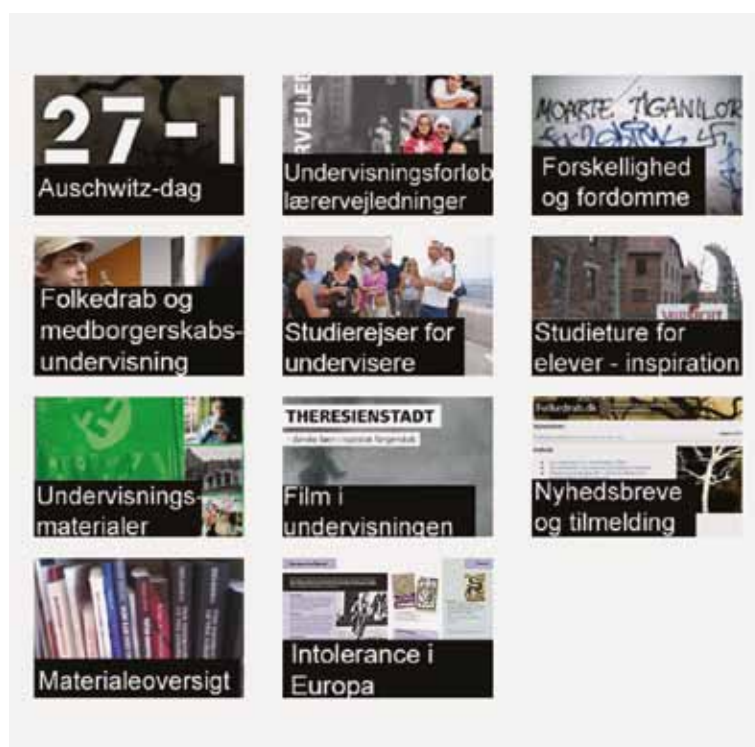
27-I
Auschwitz-dag

RVEJLED
Undervisningsforløb lærervejledninger

MOARTE TIGANILOR
Forskellighed og fordomme

Folkedrab og medborgerskabsundervisning

Studierejser for undervisere

Studieture for elever - inspiration

Undervisningsmaterialer

THERESIENSTADT
- danske børn i nazistisk fangenskab
Film i undervisningen

Folkedrab.dk
Nyhedsbreve og tilmelding

Materialeoversigt

Intolerance i Europa